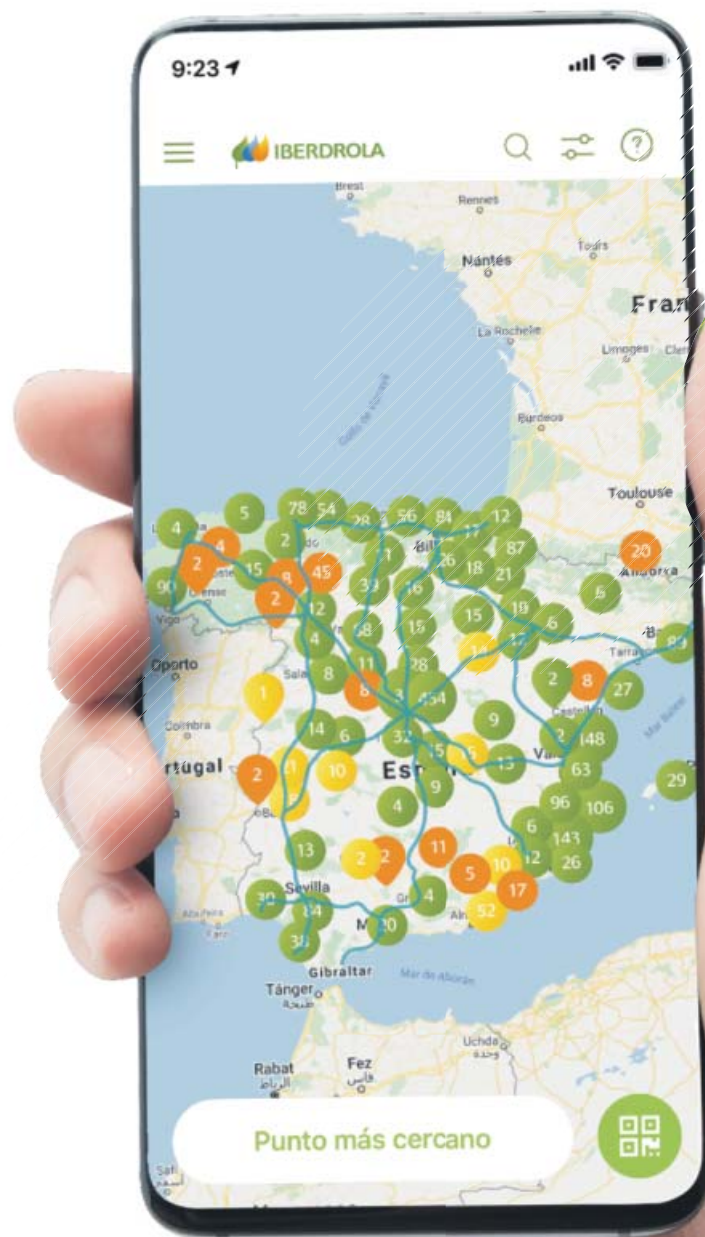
9:23

IBERDROLA

Brest
Rennes
Nantes
Tours
Fran
La Rochelle
Limoges
Burdeos
Toulouse
Andorra
Vigo
Oporto
Coimbra
rtugal
Sevilla
Gibraltar
Tánger
Rabat
Fez
Uchda
Mar de Alborán

4 5 78 54 28 56 84 17 12 2 4 2 15 8 45 1 87 90 26 18 21 2 12 33 16 20 15 19 4 28 15 6 8 11 28 14 85 1 8 3 454 2 8 27 9 14 6 32 15 2 148 2 10 6 13 63 29 4 9 96 106 6 143 13 11 12 26 2 2 10 5 17 30 34 4 52 37 30

Punto más cercano